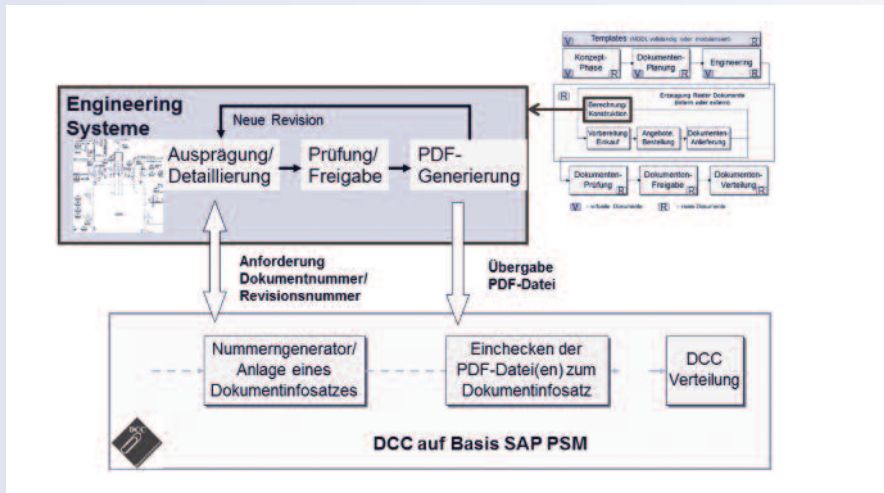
Templates (VGDL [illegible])

V Konzept-Phase

Dokumenten-Planung V R

Engineering V R

R

Erzeugung Realer Dokumente ([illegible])

Berechnung/Konstruktion

Vorbereitung Einkauf

Angebote Bestellung

Dokumenten-Anlieferung

Dokumenten-Prüfung R

Dokumenten-Freigabe R

Dokumenten-Verteilung R

V - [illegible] R - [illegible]

Engineering Systeme

Neue Revision

Ausprägung/ Detaillierung

Prüfung/ Freigabe

PDF-Generierung

Anforderung Dokumentnummer/ Revisionsnummer

Übergabe PDF-Datei

Nummerngenerator/ Anlage eines Dokumentinfosatzes

Einchecken der PDF-Datei(en) zum Dokumentinfosatz

DCC Verteilung

DCC

DCC auf Basis SAP PSM